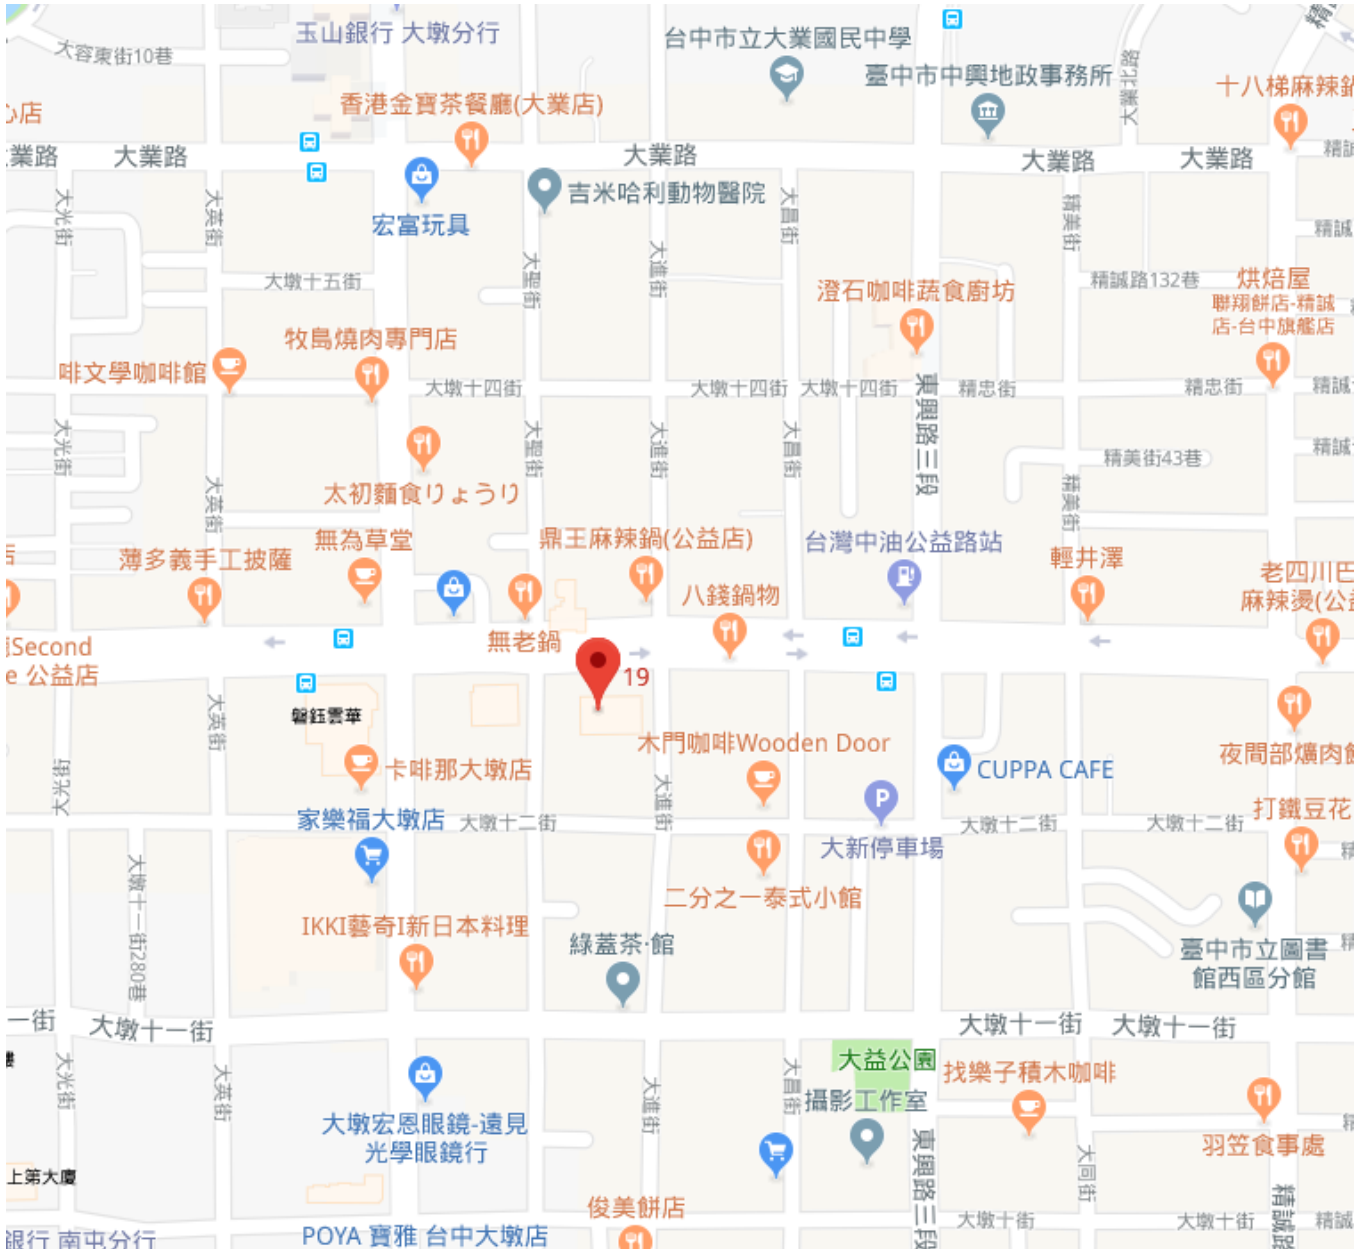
玉山銀行 大墩分行
台中市立大業國民中學
臺中市中興地政事務所
大容東街10巷
心店
香港金寶茶餐廳(大業店)
十八梯麻辣鍋
業路
大業路
大業路
大業路
大業路
吉米哈利動物醫院
宏富玩具
大墩十五街
精誠路132巷
烘焙屋
聯翔餅店-精誠店-台中旗艦店
澄石咖啡蔬食廚坊
牧島燒肉專門店
啡文學咖啡館
大墩十四街
大墩十四街
大墩十四街
精忠街
精忠街
東興路三段
精美街43巷
太初麵食りょうり
無為草堂
鼎王麻辣鍋(公益店)
台灣中油公益路站
輕井澤
薄多義手工披薩
八錢鍋物
老四川巴麻辣燙(公益
無老鍋
iSecond
e 公益店
19
磐鈺雲華
木門咖啡Wooden Door
卡啡那大墩店
CUPPA CAFE
夜間部燒肉
家樂福大墩店
大墩十二街
大墩十二街
大墩十二街
打鐵豆花
大新停車場
二分之一泰式小館
IKKI藝奇I新日本料理
綠蓋茶·館
臺中市立圖書館西區分館
大墩十一街280巷
一街
大墩十一街
大墩十一街
大墩十一街
大益公園
找樂子積木咖啡
攝影工作室
大墩宏恩眼鏡-遠見光學眼鏡行
羽笠食事處
上第大廈
俊美餅店
大墩十街
大墩十街
銀行 南屯分行
POYA 寶雅 台中大墩店
大光街
大英街
大聖街
大進街
大昌街
精美街
精誠路